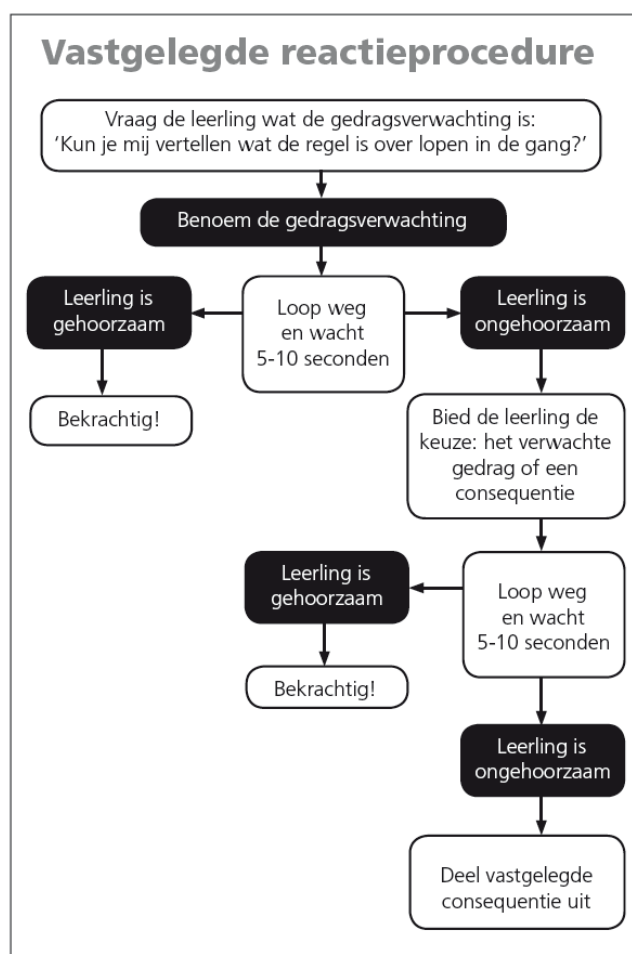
Vastgelegde reactieprocedure

Vraag de leerling wat de gedragsverwachting is: 'Kun je mij vertellen wat de regel is over lopen in de gang?'

Benoem de gedragsverwachting

Leerling is gehoorzaam

Loop weg en wacht 5-10 seconden

Leerling is ongehoorzaam

Bekrachtig!

Bied de leerling de keuze: het verwachte gedrag of een consequentie

Leerling is gehoorzaam

Loop weg en wacht 5-10 seconden

Bekrachtig!

Leerling is ongehoorzaam

Deel vastgelegde consequentie uit